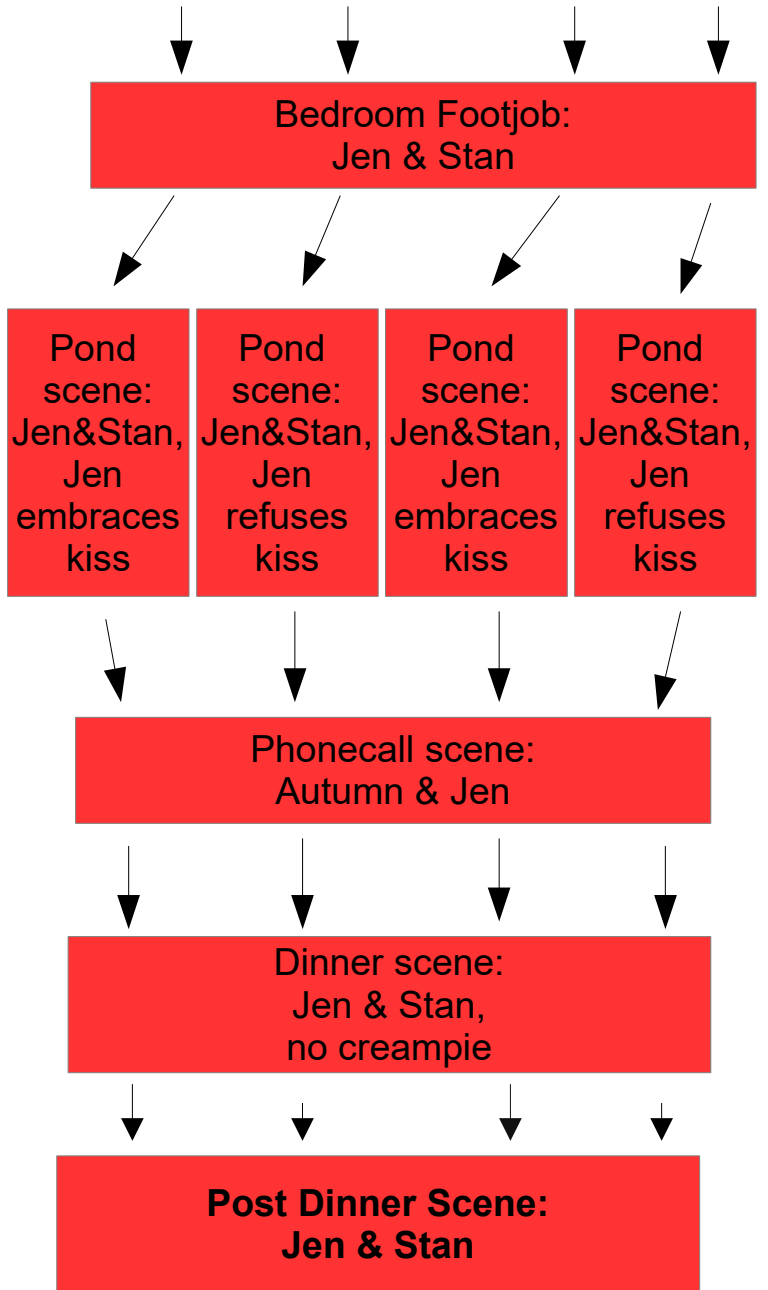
Bedroom Footjob:
Jen & Stan

Pond scene: Jen&Stan, Jen embraces kiss

Pond scene: Jen&Stan, Jen refuses kiss

Pond scene: Jen&Stan, Jen embraces kiss

Pond scene: Jen&Stan, Jen refuses kiss

Phonecall scene:
Autumn & Jen

Dinner scene:
Jen & Stan,
no creampie

**Post Dinner Scene:
Jen & Stan**